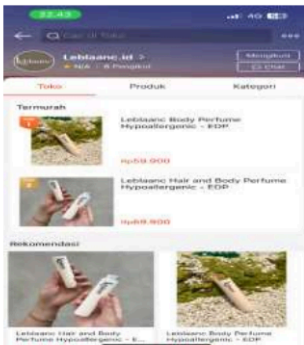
22.43

4G

Cari di Toko

Leblaanc.id >

★ N/A · 8 Pengikut

Mengikuti

Chat

Toko

Produk

Kategori

Termurah

1

Leblaanc Body Perfume Hypoallergenic - EDP

Rp59.900

2

Leblaanc Hair and Body Perfume Hypoallergenic - EDP

Rp69.900

Rekomendasi

Leblaanc Hair and Body Perfume Hypoallergenic - E...

Leblaanc Body Perfume Hypoallergenic - EDP